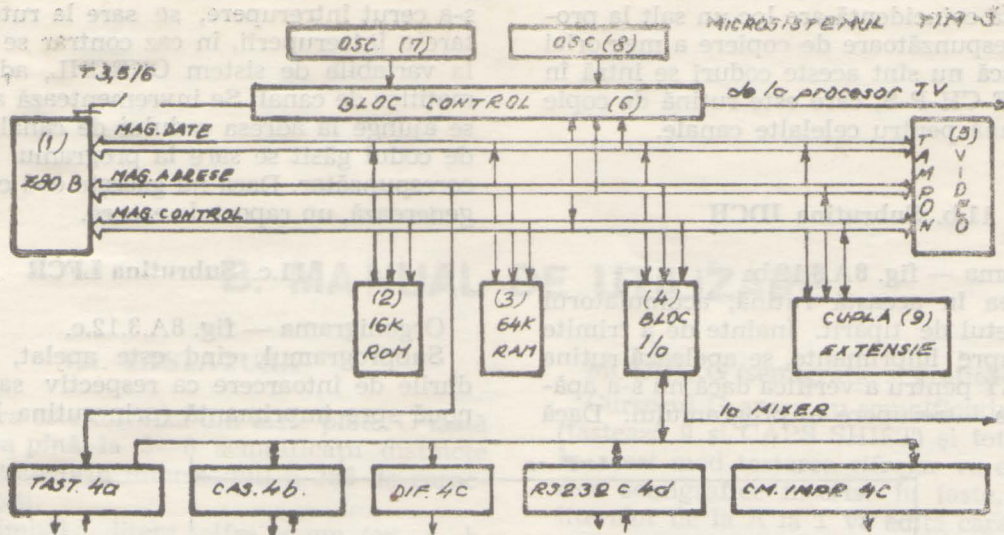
s-a cerut întrerupere, se sare la rut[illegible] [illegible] întreruperii, în caz contrar se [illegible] la variabila de sistem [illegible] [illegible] canal. Se înregistrează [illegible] se ajunge la adresa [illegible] de codul găsit se sare la programul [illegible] corespunzător. Dacă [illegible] generează un raport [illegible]

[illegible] c Subrutina LPCH

Organigrama — fig. 8.A.3.12.c.
Subprogramul, când este apelat, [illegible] de întrerupere ca respectiv sa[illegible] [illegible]

Este evident că nu se poate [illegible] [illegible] răspunzătoare de copiere a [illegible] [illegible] nu sunt aceste coduri se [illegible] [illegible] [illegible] copie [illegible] celelalte canale.

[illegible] Subrutina IDCH

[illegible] — fig. 8.A.3.12.b. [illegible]

MICROSISTEMUL FIM-3

OSC (7)

OSC (8)

T 3,5/6

BLOC CONTROL (6)

de la procesor TV

(1)
Z80 B

MAG. DATE

MAG. ADRESE

MAG. CONTROL

(5)
TAMPON
VIDEO

(2)
16K
ROM

(3)
64K
RAM

(4)
BLOC
I/O

CUPLA (9)
EXTENSIE

la MIXER

TAST. 4a

CAS. 4b

DIF. 4C

RS232 c 4d

CM. IMPR 4C